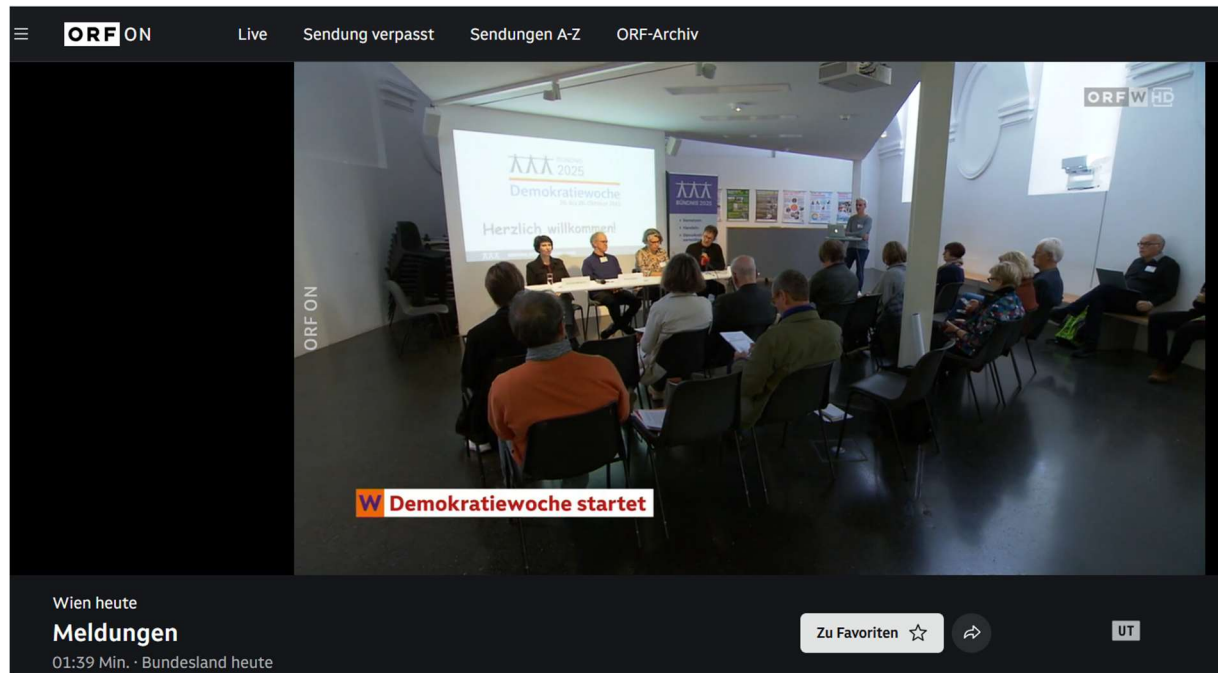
ORF ON

Live
Sendung verpasst
Sendungen A-Z
ORF-Archiv

ORF W HD

Bündnis 2025
Demokratiewoche
Herzlich willkommen!

BÜNDNIS 2025

ORF ON

W Demokratiewoche startet

Wien heute
Meldungen
01:39 Min. · Bundesland heute

Zu Favoriten

UT